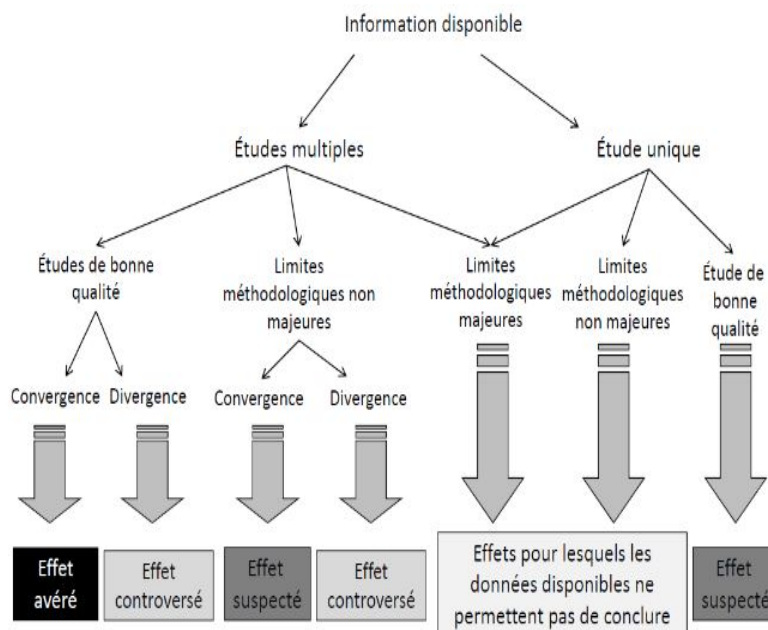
Information disponible

Études multiples

Étude unique

Études de bonne qualité

Limites méthodologiques non majeures

Limites méthodologiques majeures

Limites méthodologiques non majeures

Étude de bonne qualité

Convergence

Divergence

Convergence

Divergence

Effet avéré

Effet controversé

Effet suspecté

Effet controversé

Effets pour lesquels les données disponibles ne permettent pas de conclure

Effet suspecté